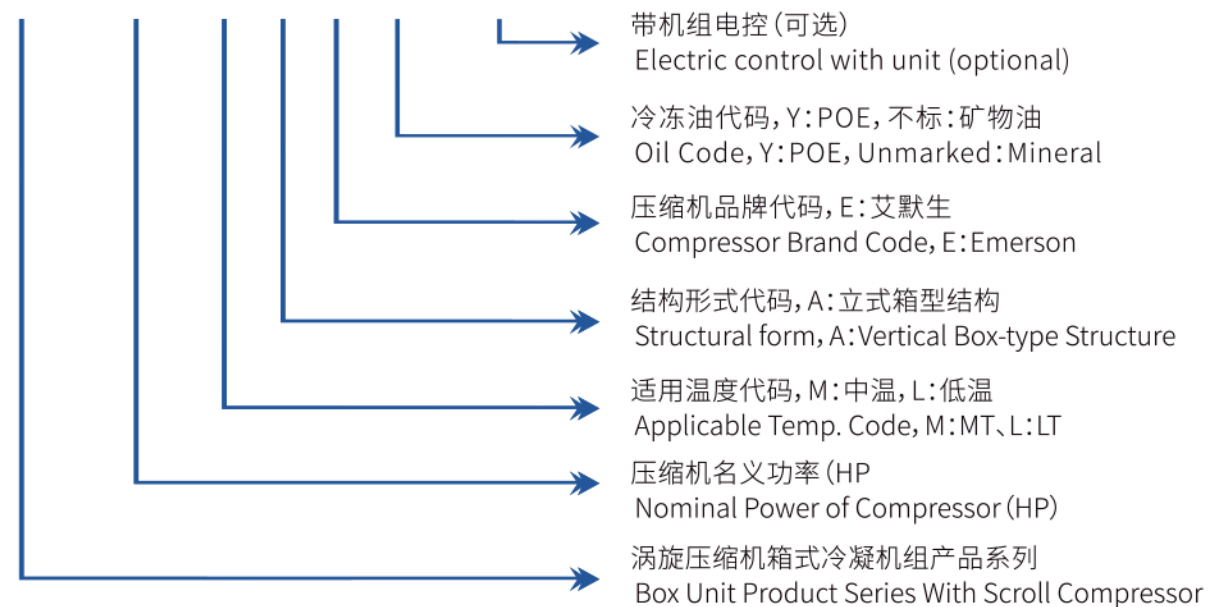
带机组电控(可选)
Electric control with unit (optional)

冷冻油代码,Y:POE,不标:矿物油
Oil Code,Y:POE,Unmarked:Mineral

压缩机品牌代码,E:艾默生
Compressor Brand Code,E:Emerson

结构形式代码,A:立式箱型结构
Structural form,A:Vertical Box-type Structure

适用温度代码,M:中温,L:低温
Applicable Temp. Code,M:MT、L:LT

压缩机名义功率(HP
Nominal Power of Compressor(HP)

涡旋压缩机箱式冷凝机组产品系列
Box Unit Product Series With Scroll Compressor